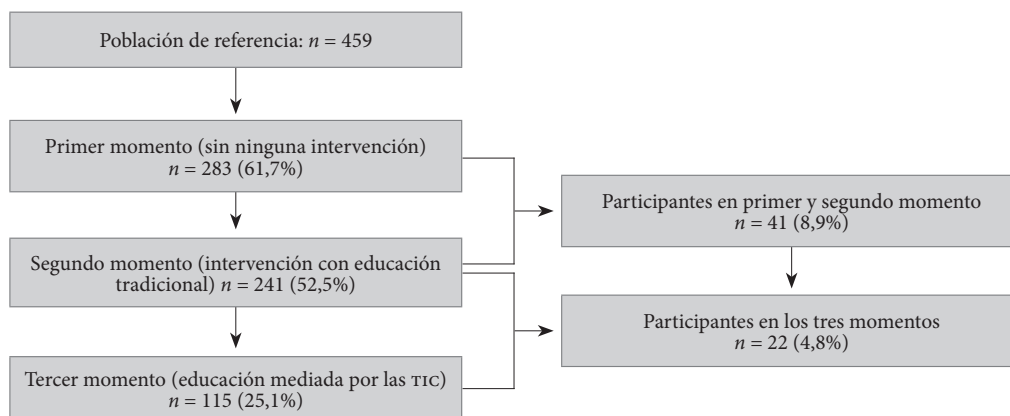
Población de referencia: $n = 459$

Primer momento (sin ninguna intervención) $n = 283$ (61,7%)

Segundo momento (intervención con educación tradicional) $n = 241$ (52,5%)

Tercer momento (educación mediada por las TIC) $n = 115$ (25,1%)

Participantes en primer y segundo momento $n = 41$ (8,9%)

Participantes en los tres momentos $n = 22$ (4,8%)